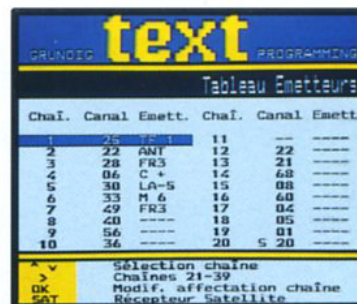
GRUNDIG text PROGRAMMING

Tableau Emetteurs

| Chaî. | Canal | Emett. | Chaî. | Canal | Emett |
|---|---|---|---|---|---|
| 1 | 25 | TF 1 | 11 | --- | ---- |
| 2 | 22 | ANT | 12 | 22 | ---- |
| 3 | 28 | FR3 | 13 | 21 | ---- |
| 4 | 06 | C + | 14 | 68 | ---- |
| 5 | 30 | LA-5 | 15 | 08 | ---- |
| 6 | 33 | M 6 | 16 | 60 | ---- |
| 7 | 49 | FR3 | 17 | 04 | ---- |
| 8 | 40 | ---- | 18 | 05 | ---- |
| 9 | 56 | ---- | 19 | 01 | ---- |
| 10 | 36 | ---- | 20 | S 20 | ---- |

^ v Sélection chaîne
> Chaînes 21-39
OK Modif. affectation chaîne
SAT Récepteur Satellite